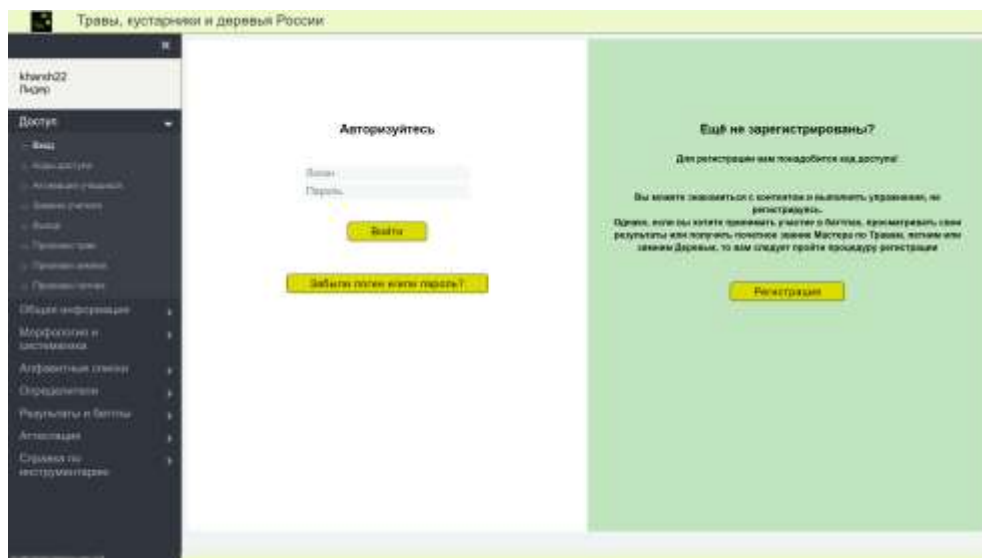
Травы, кустарники и деревья России

×

khandr22
Лидер

Доступ

– Вход

– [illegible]

– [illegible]

– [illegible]

– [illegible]

– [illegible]

– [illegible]

– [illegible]

Общая информация

Морфология и систематика

Алфавитные списки

Определители

Результаты и баттлы

Аттестация

Справка по инструментарию

Авторизуйтесь

Логин

Пароль

Войти

Забыли логин и/или пароль?

Ещё не зарегистрированы?

Для регистрации вам понадобится код доступа!

Вы можете знакомиться с контентом и выполнять упражнения, не регистрируясь.
Однако, если вы хотите принимать участие в баттлах, просматривать свои результаты или получить почетное звание Мастера по Травам, потом или звание Деревьев, то вам следует пройти процедуру регистрации

Регистрация